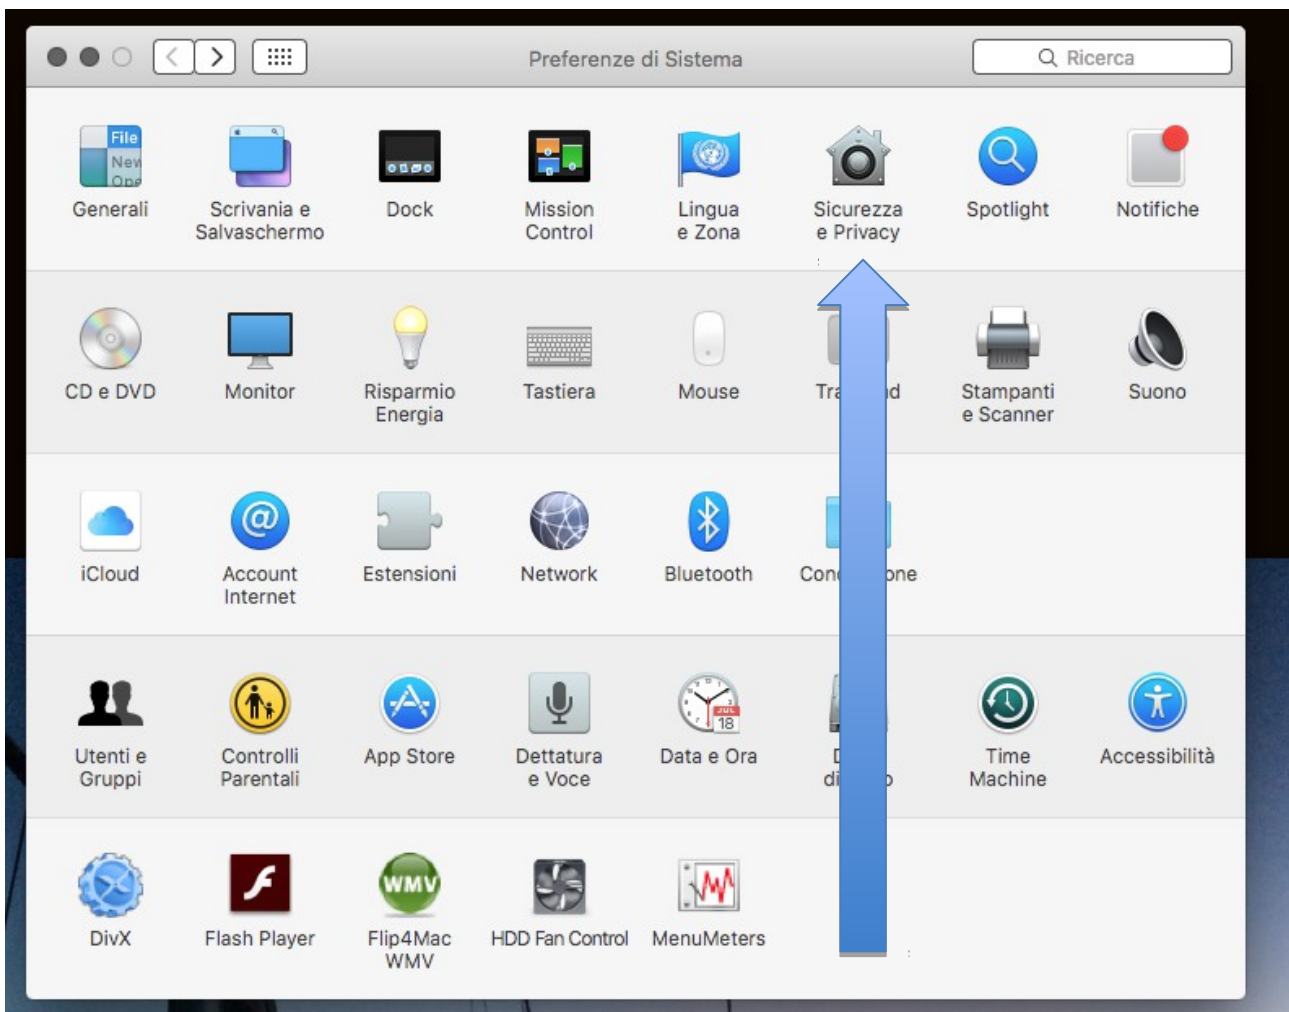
Preferenze di Sistema

Ricerca

File
New
Ope

Generali

Scrivania e Salvaschermo

Dock

Mission Control

Lingua e Zona

Sicurezza e Privacy

Spotlight

Notifiche

CD e DVD

Monitor

Risparmio Energia

Tastiera

Mouse

Tra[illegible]d

Stampanti e Scanner

Suono

iCloud

Account Internet

Estensioni

Network

Bluetooth

Con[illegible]one

Utenti e Gruppi

Controlli Parentali

App Store

Dettatura e Voce

JUL
18

Data e Ora

D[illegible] di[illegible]o

Time Machine

Accessibilità

DivX

Flash Player

WMV

Flip4Mac WMV

HDD Fan Control

MenuMeters